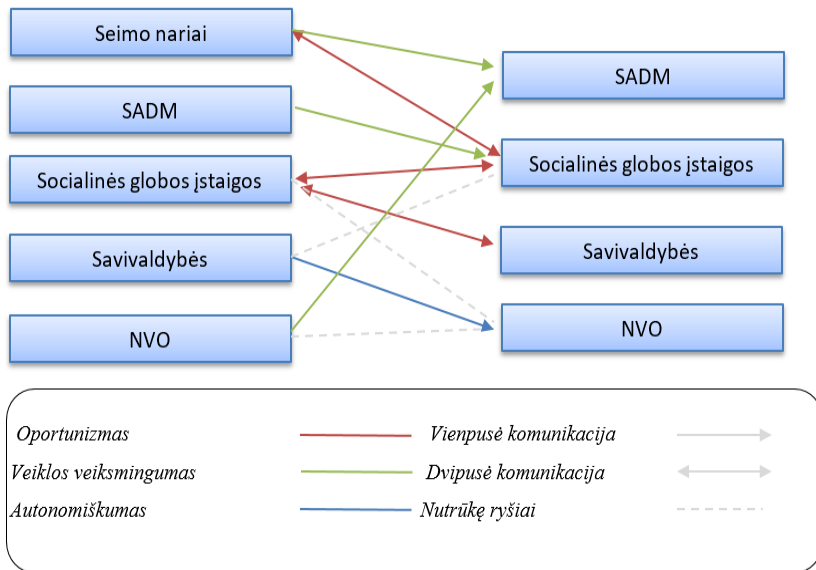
Seimo nariai

SADM

Socialinės globos įstaigos

Savivaldybės

NVO

SADM

Socialinės globos įstaigos

Savivaldybės

NVO

Oportunizmas

Veiklos veiksmingumas

Autonomiškumas

Vienpusė komunikacija

Dvipusė komunikacija

Nutrūkę ryšiai